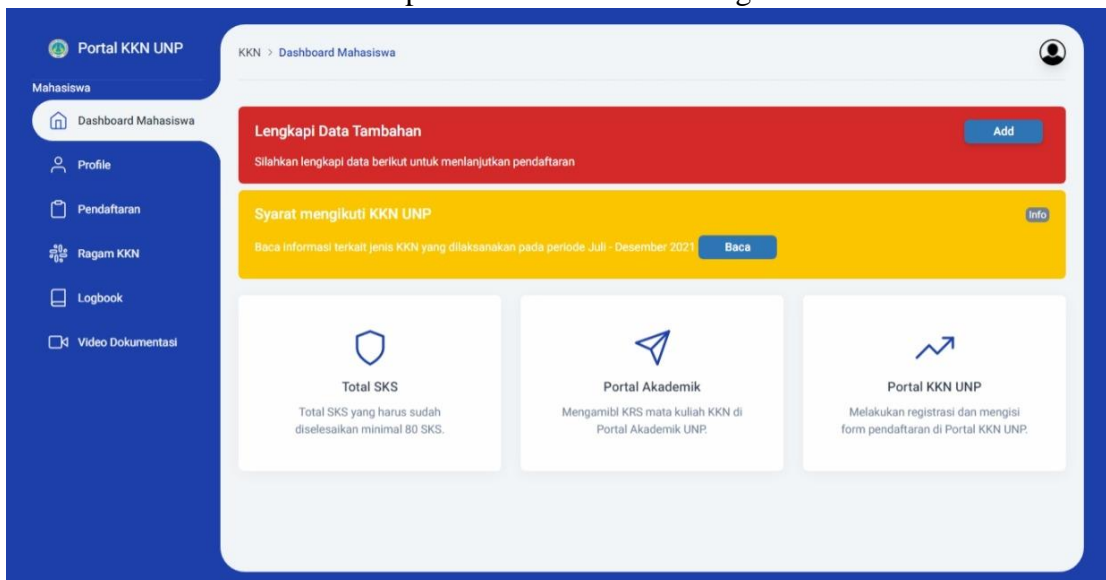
Portal KKN UNP

Mahasiswa

Dashboard Mahasiswa

Profile

Pendaftaran

Ragam KKN

Logbook

Video Dokumentasi

KKN > Dashboard Mahasiswa

Lengkapi Data Tambahan

Add

Silahkan lengkapi data berikut untuk menlanjutkan pendaftaran

Syarat mengikuti KKN UNP

Info

Baca informasi terkait jenis KKN yang dilaksanakan pada periode Juli - Desember 2021

Baca

Total SKS

Total SKS yang harus sudah diselesaikan minimal 80 SKS.

Portal Akademik

Mengamibl KRS mata kuliah KKN di Portal Akademik UNP.

Portal KKN UNP

Melakukan registrasi dan mengisi form pendaftaran di Portal KKN UNP.